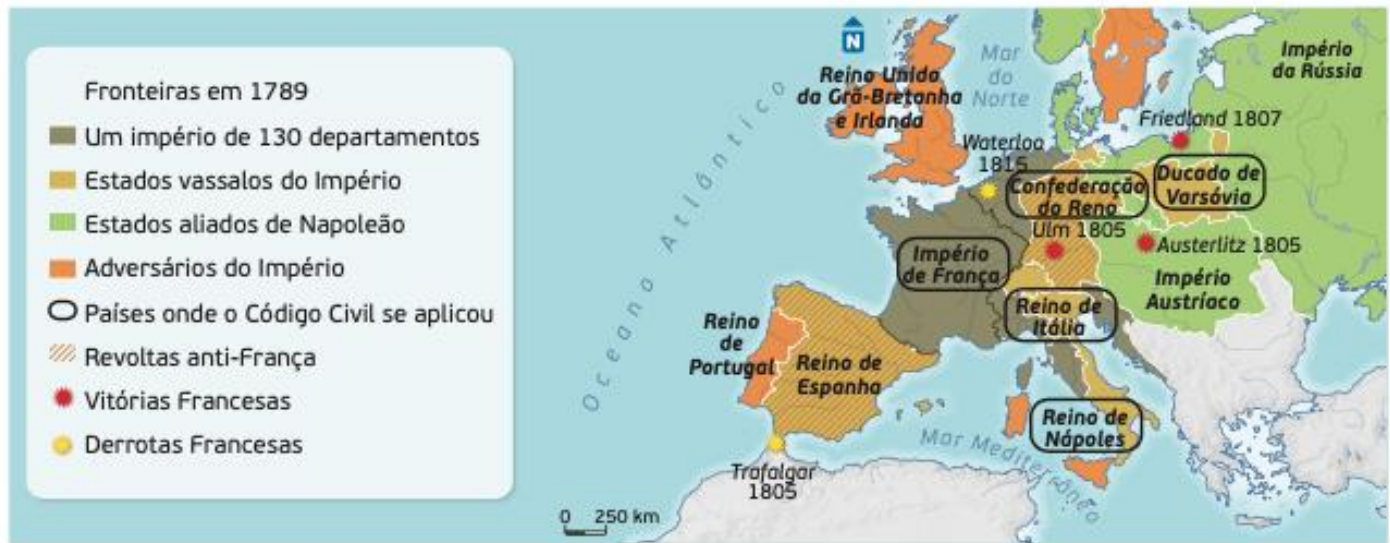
Fronteiras em 1789
Um império de 130 departamentos
Estados vassalos do Império
Estados aliados de Napoleão
Adversários do Império
Países onde o Código Civil se aplicou
Revoltas anti-França
Vitórias Francesas
Derrotas Francesas

N

Mar do Norte

Oceano Atlântico

Reino Unido da Grã-Bretanha e Irlanda

Império da Rússia

Friedland 1807

Waterloo 1815

Confederação do Reno

Ducado de Varsóvia

Ulm 1805

Austerlitz 1805

Império de França

Império Austríaco

Reino de Itália

Reino de Portugal

Reino de Espanha

Reino de Nápoles

Mar Mediterrâneo

Trafalgar 1805

0 250 km